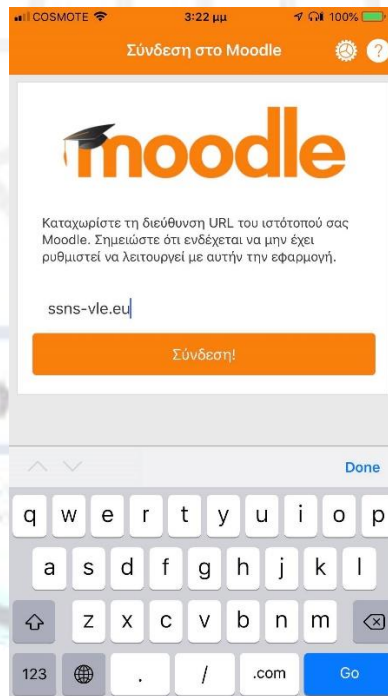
COSMOTE 3:22 μμ 100%

Σύνδεση στο Moodle

?

moodle

Καταχωρίστε τη διεύθυνση URL του ιστότοπού σας Moodle. Σημειώστε ότι ενδέχεται να μην έχει ρυθμιστεί να λειτουργεί με αυτήν την εφαρμογή.

ssns-vle.eu

Σύνδεση!

Done

q w e r t y u i o p

a s d f g h j k l

z x c v b n m

123 . / .com Go